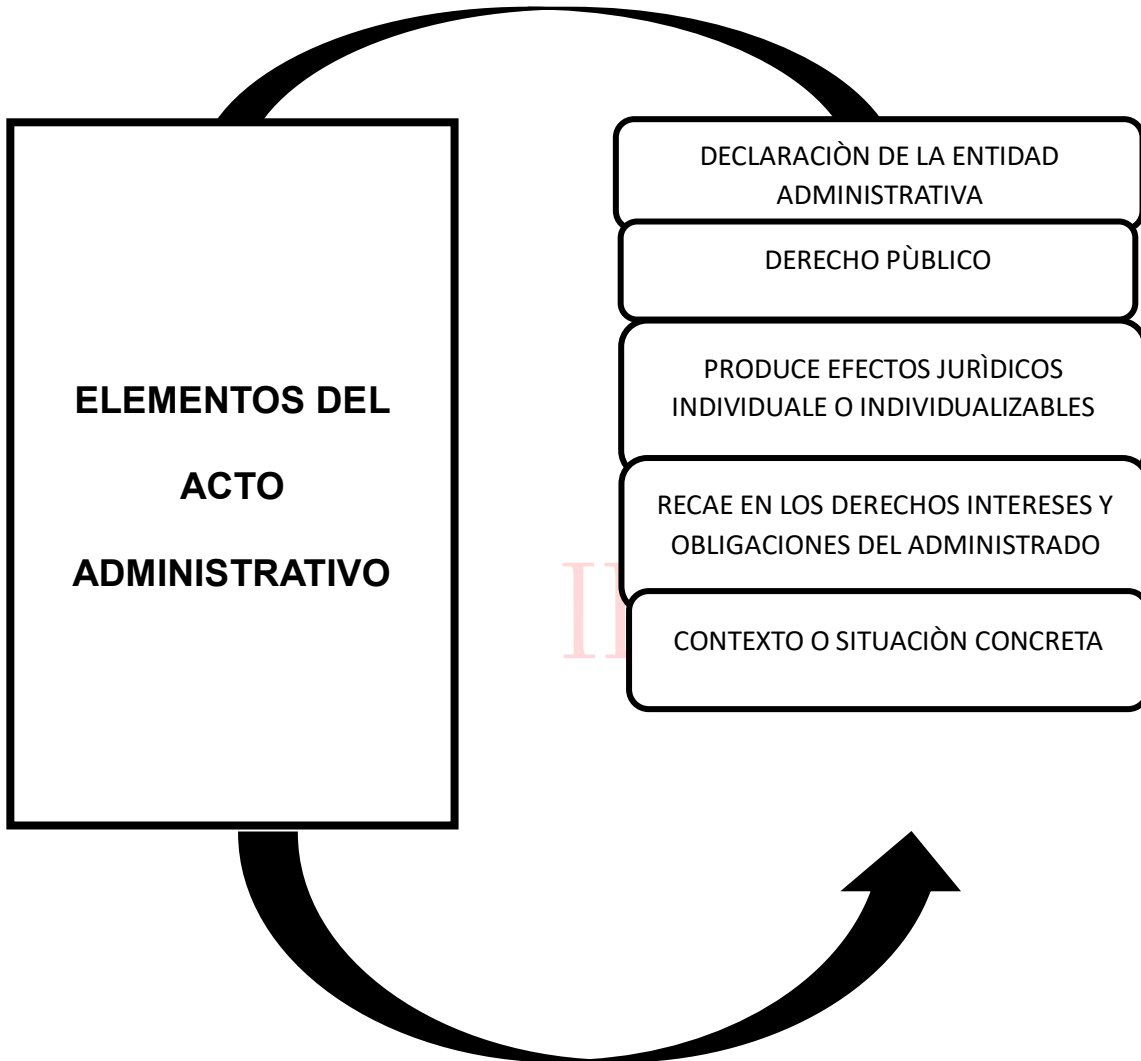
ELEMENTOS DEL ACTO ADMINISTRATIVO

DECLARACIÒN DE LA ENTIDAD ADMINISTRATIVA

DERECHO PÙBLICO

PRODUCE EFECTOS JURÌDICOS INDIVIDUALE O INDIVIDUALIZABLES

RECAE EN LOS DERECHOS INTERESES Y OBLIGACIONES DEL ADMINISTRADO

CONTEXTO O SITUACIÒN CONCRETA